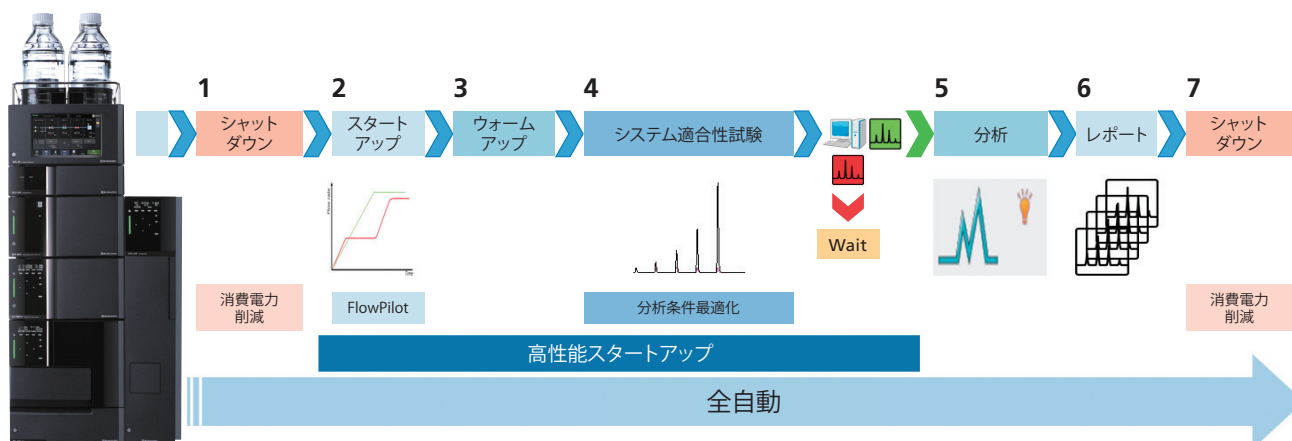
1
シャットダウン

2
スタートアップ

3
ウォームアップ

4
システム適合性試験

Wait

5
分析

6
レポート

7
シャットダウン

消費電力削減

FlowPilot

分析条件最適化

消費電力削減

高性能スタートアップ

全自動